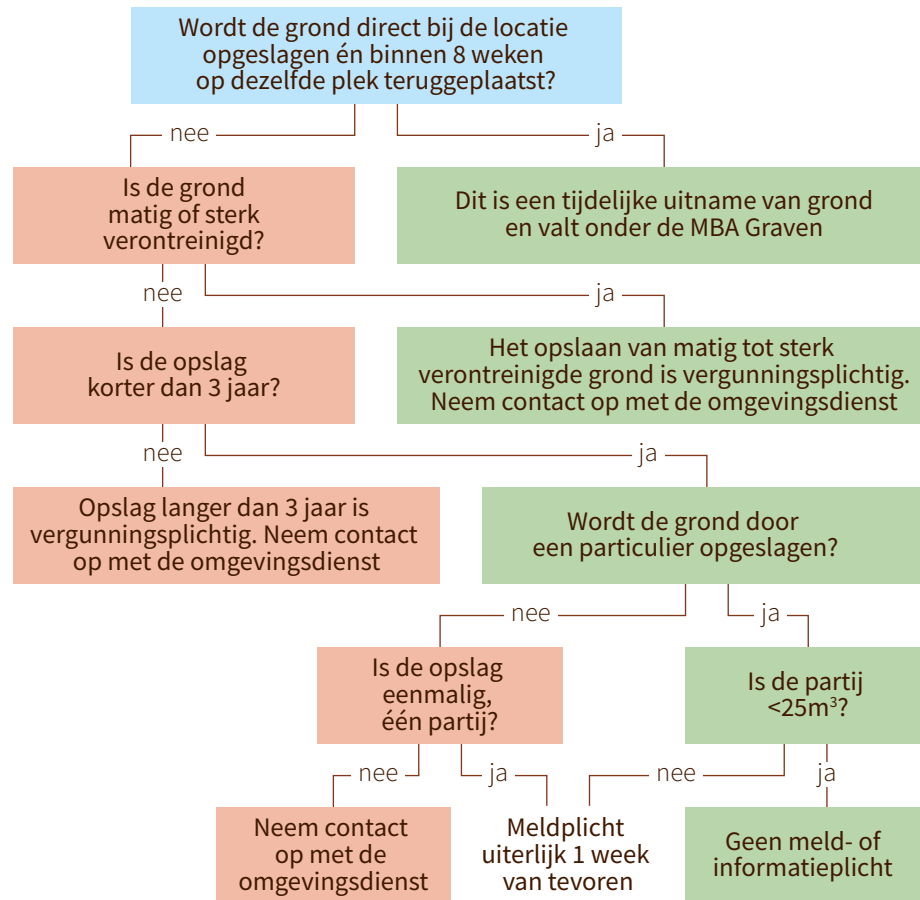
Wordt de grond direct bij de locatie opgeslagen én binnen 8 weken op dezelfde plek teruggeplaatst?

nee

ja

Is de grond matig of sterk verontreinigd?

Dit is een tijdelijke uitname van grond en valt onder de MBA Graven

nee

ja

Is de opslag korter dan 3 jaar?

Het opslaan van matig tot sterk verontreinigde grond is vergunningsplichtig. Neem contact op met de omgevingsdienst

nee

ja

Opslag langer dan 3 jaar is vergunningsplichtig. Neem contact op met de omgevingsdienst

Wordt de grond door een particulier opgeslagen?

nee

ja

Is de opslag eenmalig, één partij?

Is de partij $<25m^3$?

nee

ja

nee

ja

Neem contact op met de omgevingsdienst

Meldplicht uiterlijk 1 week van tevoren

Geen meld- of informatieplicht